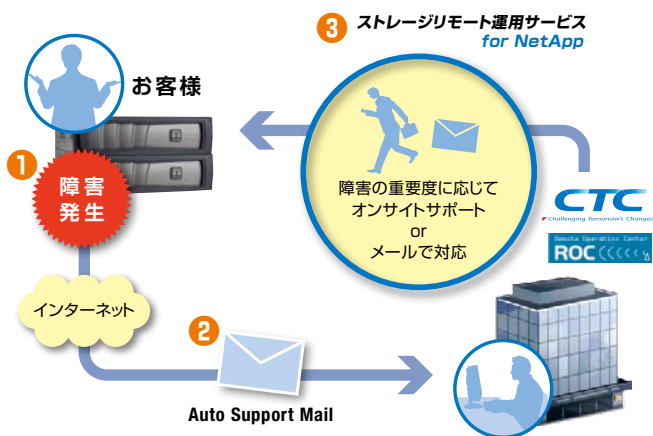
3 ストレージリモート運用サービス
for NetApp

お客様

1 障害発生

障害の重要度に応じて
オンサイトサポート
or
メールで対応

CTC
Challenging Tomorrow's Changes

Remote Operation Center
ROC

インターネット

2

Auto Support Mail